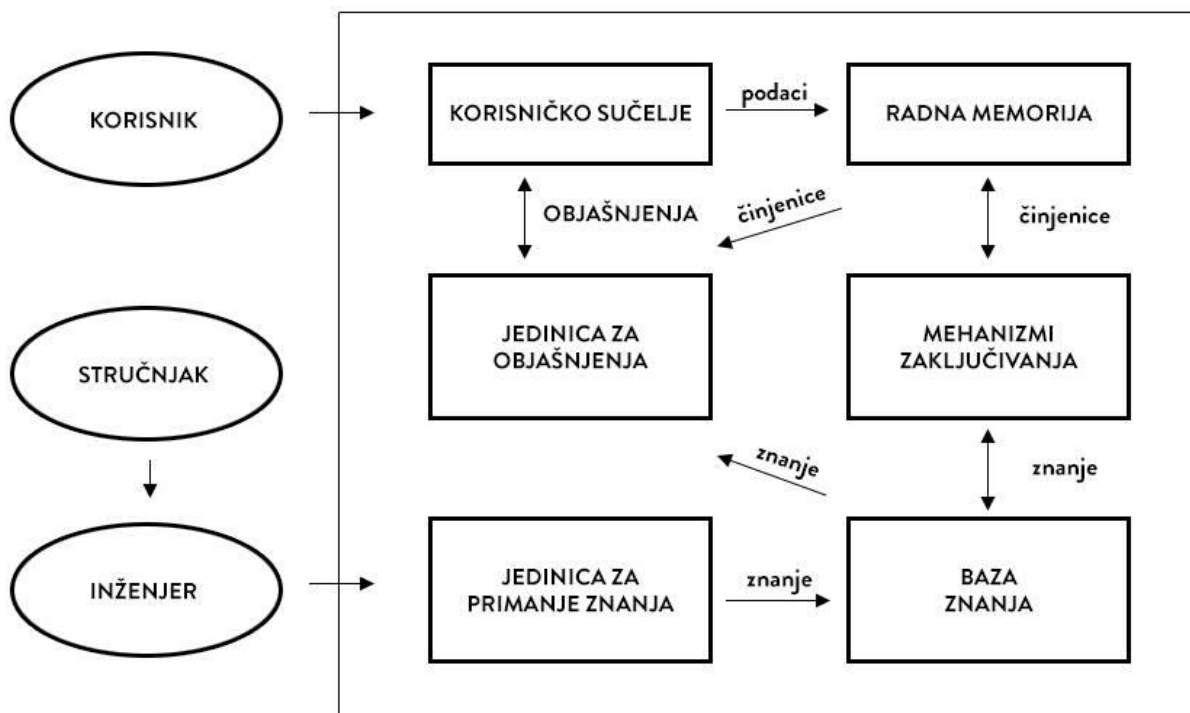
KORISNIK

KORISNIČKO SUČELJE

podaci

RADNA MEMORIJA

OBJAŠNJENJA

činjenice

činjenice

JEDINICA ZA OBJAŠNJENJA

MEHANIZMI ZAKLJUČIVANJA

STRUČNJAK

znanje

znanje

INŽENJER

JEDINICA ZA PRIMANJE ZNANJA

znanje

BAZA ZNANJA